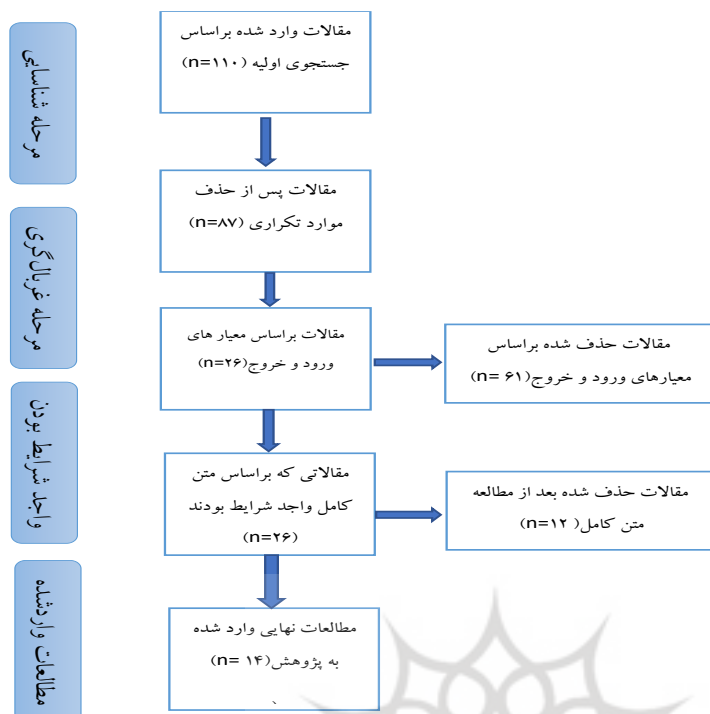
مرحله شناسایی

مقالات وارد شده براساس جستجوی اولیه (n=۱۱۰)

مرحله غربالگری

مقالات پس از حذف موارد تکراری (n=۸۷)

مقالات براساس معیار های ورود و خروج(n=۲۶)

مقالات حذف شده براساس معیارهای ورود و خروج(۶۱ =n)

واجد شرایط بودن

مقالاتی که براساس متن کامل واجد شرایط بودند (n=۲۶)

مقالات حذف شده بعد از مطالعه متن کامل( ۱۲ =n)

مطالعات واردشده

مطالعات نهایی وارد شده به پژوهش(۱۴ =n)